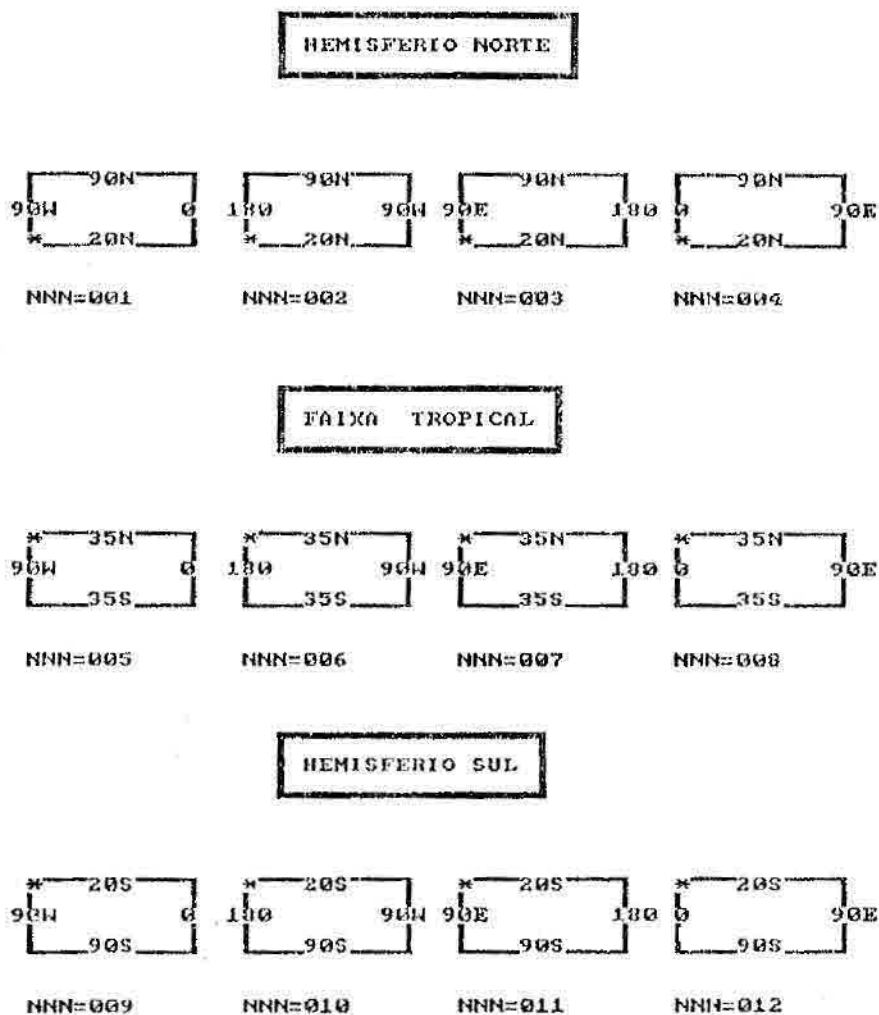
HEMISFERIO NORTE

90N
90W 0
* 20N

90N
180 90W
* 20N

90N
90E 180
* 20N

90N
0 90E
* 20N

NNN=001 NNN=002 NNN=003 NNN=004

FAIXA TROPICAL

* 35N
90W 0
35S

* 35N
180 90W
35S

* 35N
90E 180
35S

* 35N
0 90E
35S

NNN=005 NNN=006 NNN=007 NNN=008

HEMISFERIO SUL

* 20S
90W 0
90S

* 20S
180 90W
90S

* 20S
90E 180
90S

* 20S
0 90E
90S

NNN=009 NNN=010 NNN=011 NNN=012